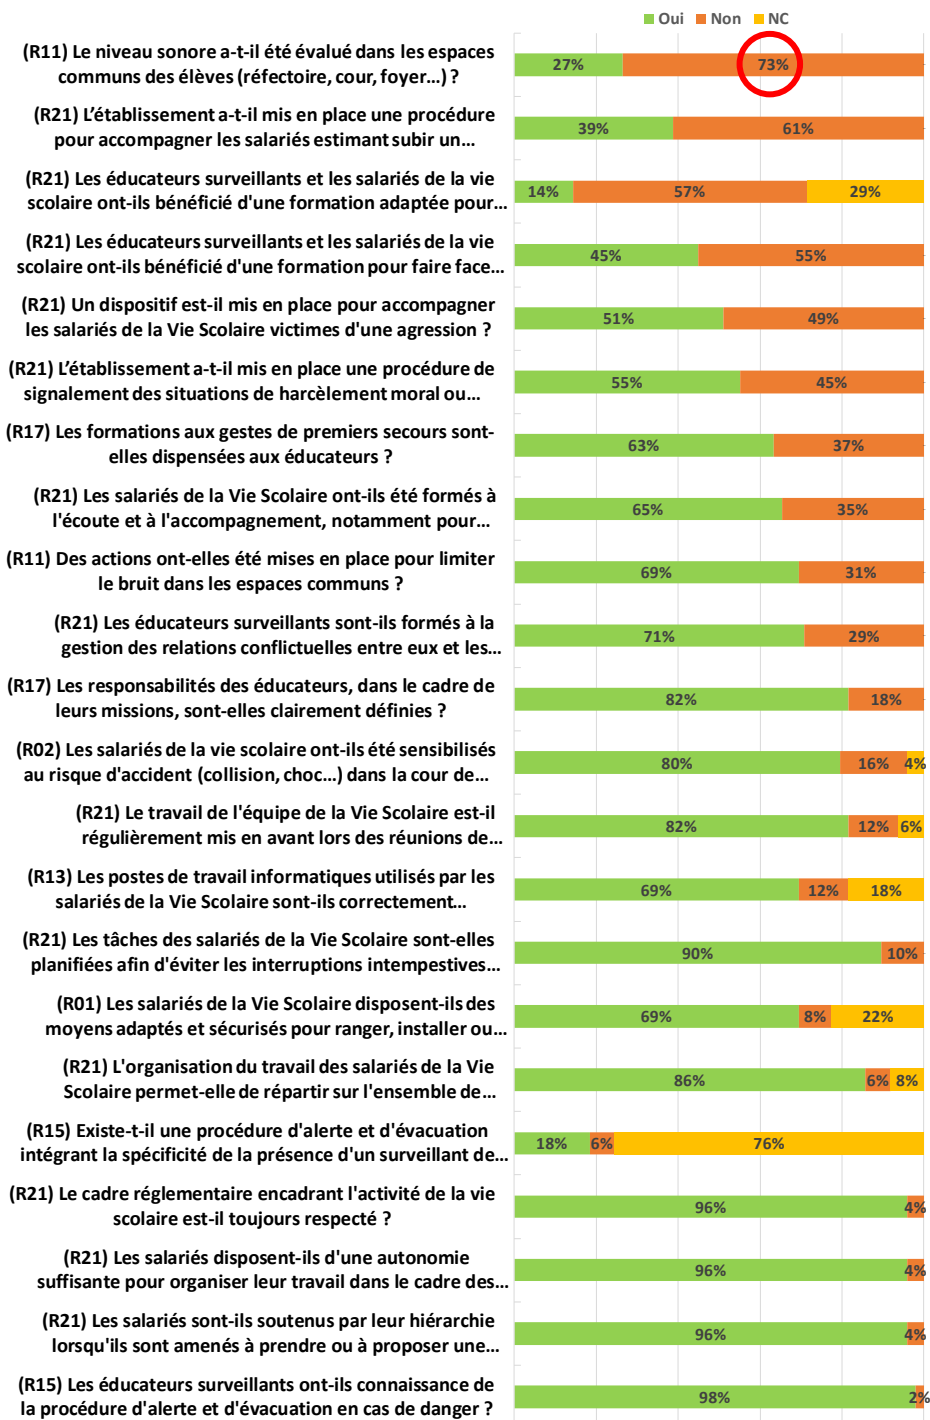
Oui Non NC

(R11) Le niveau sonore a-t-il été évalué dans les espaces communs des élèves (réfectoire, cour, foyer…) ? 27% 73%

(R21) L'établissement a-t-il mis en place une procédure pour accompagner les salariés estimant subir un… 39% 61%

(R21) Les éducateurs surveillants et les salariés de la vie scolaire ont-ils bénéficié d'une formation adaptée pour… 14% 57% 29%

(R21) Les éducateurs surveillants et les salariés de la vie scolaire ont-ils bénéficié d'une formation pour faire face… 45% 55%

(R21) Un dispositif est-il mis en place pour accompagner les salariés de la Vie Scolaire victimes d'une agression ? 51% 49%

(R21) L'établissement a-t-il mis en place une procédure de signalement des situations de harcèlement moral ou… 55% 45%

(R17) Les formations aux gestes de premiers secours sont-elles dispensées aux éducateurs ? 63% 37%

(R21) Les salariés de la Vie Scolaire ont-ils été formés à l'écoute et à l'accompagnement, notamment pour… 65% 35%

(R11) Des actions ont-elles été mises en place pour limiter le bruit dans les espaces communs ? 69% 31%

(R21) Les éducateurs surveillants sont-ils formés à la gestion des relations conflictuelles entre eux et les… 71% 29%

(R17) Les responsabilités des éducateurs, dans le cadre de leurs missions, sont-elles clairement définies ? 82% 18%

(R02) Les salariés de la vie scolaire ont-ils été sensibilisés au risque d'accident (collision, choc…) dans la cour de… 80% 16% 4%

(R21) Le travail de l'équipe de la Vie Scolaire est-il régulièrement mis en avant lors des réunions de… 82% 12% 6%

(R13) Les postes de travail informatiques utilisés par les salariés de la Vie Scolaire sont-ils correctement… 69% 12% 18%

(R21) Les tâches des salariés de la Vie Scolaire sont-elles planifiées afin d'éviter les interruptions intempestives… 90% 10%

(R01) Les salariés de la Vie Scolaire disposent-ils des moyens adaptés et sécurisés pour ranger, installer ou… 69% 8% 22%

(R21) L'organisation du travail des salariés de la Vie Scolaire permet-elle de répartir sur l'ensemble de… 86% 6% 8%

(R15) Existe-t-il une procédure d'alerte et d'évacuation intégrant la spécificité de la présence d'un surveillant de… 18% 6% 76%

(R21) Le cadre réglementaire encadrant l'activité de la vie scolaire est-il toujours respecté ? 96% 4%

(R21) Les salariés disposent-ils d'une autonomie suffisante pour organiser leur travail dans le cadre des… 96% 4%

(R21) Les salariés sont-ils soutenus par leur hiérarchie lorsqu'ils sont amenés à prendre ou à proposer une… 96% 4%

(R15) Les éducateurs surveillants ont-ils connaissance de la procédure d'alerte et d'évacuation en cas de danger ? 98% 2%